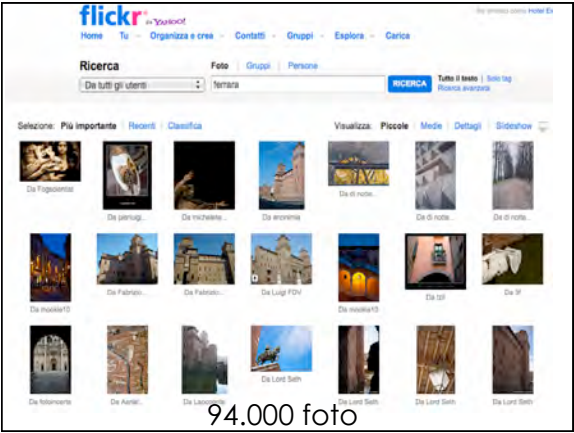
flickr by YAHOO!

Sei connesso come Hotel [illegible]

Home Tu Organizza e crea Contatti Gruppi Esplora Carica

Ricerca

Foto | Gruppi | Persone

Da tutti gli utenti

ferrara

RICERCA

Tutto il testo | Solo tag
Ricerca avanzata

Selezione: Più importante | Recenti | Classifica

Visualizza: Piccole | Medie | Dettagli | Slideshow

Da Fotgesientzal

Da pierluigi...

Da michelele...

Da eronimia

Da dil notte...

Da dil notte...

Da di notte...

Da mookie10

Da Fabrizio...

Da Fabrizio...

Da Luigi FDV

Da mookie10

Da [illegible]

Da Sf

Da fotoinicente

Da Aeriel...

Da Lecoodle

Da Lord Seth

Da Lord Seth

Da Lord Seth

Da Lord Seth

94.000 foto